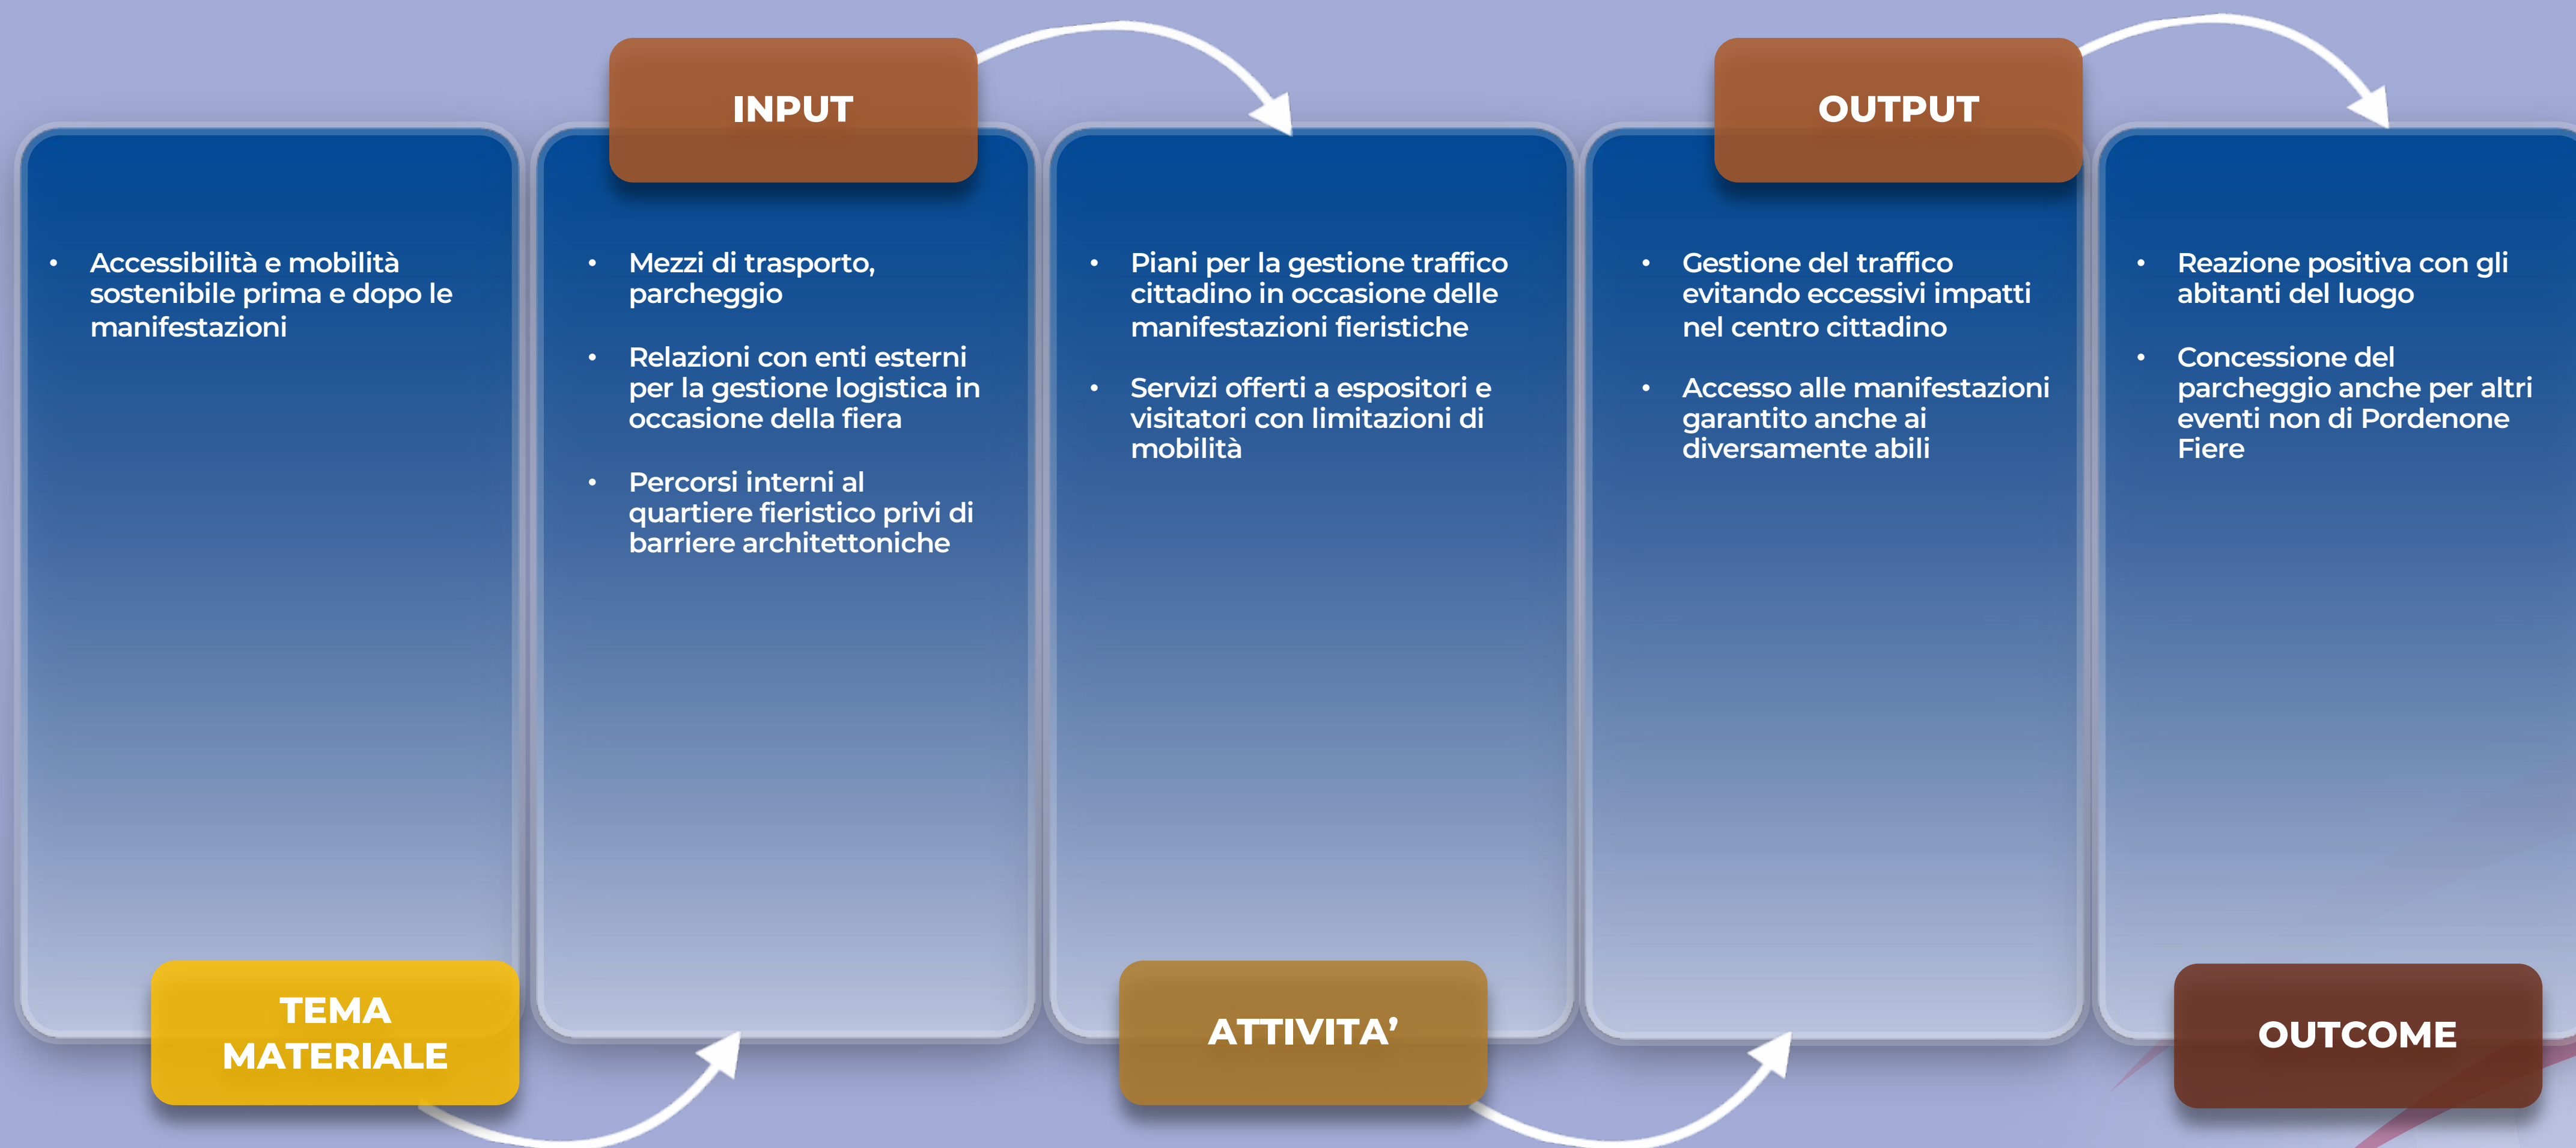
TEMA MATERIALE

• Accessibilità e mobilità sostenibile prima e dopo le manifestazioni

INPUT

• Mezzi di trasporto, parcheggio

• Relazioni con enti esterni per la gestione logistica in occasione della fiera

• Percorsi interni al quartiere fieristico privi di barriere architettoniche

ATTIVITA'

• Piani per la gestione traffico cittadino in occasione delle manifestazioni fieristiche

• Servizi offerti a espositori e visitatori con limitazioni di mobilità

OUTPUT

• Gestione del traffico evitando eccessivi impatti nel centro cittadino

• Accesso alle manifestazioni garantito anche ai diversamente abili

OUTCOME

• Reazione positiva con gli abitanti del luogo

• Concessione del parcheggio anche per altri eventi non di Pordenone Fiere